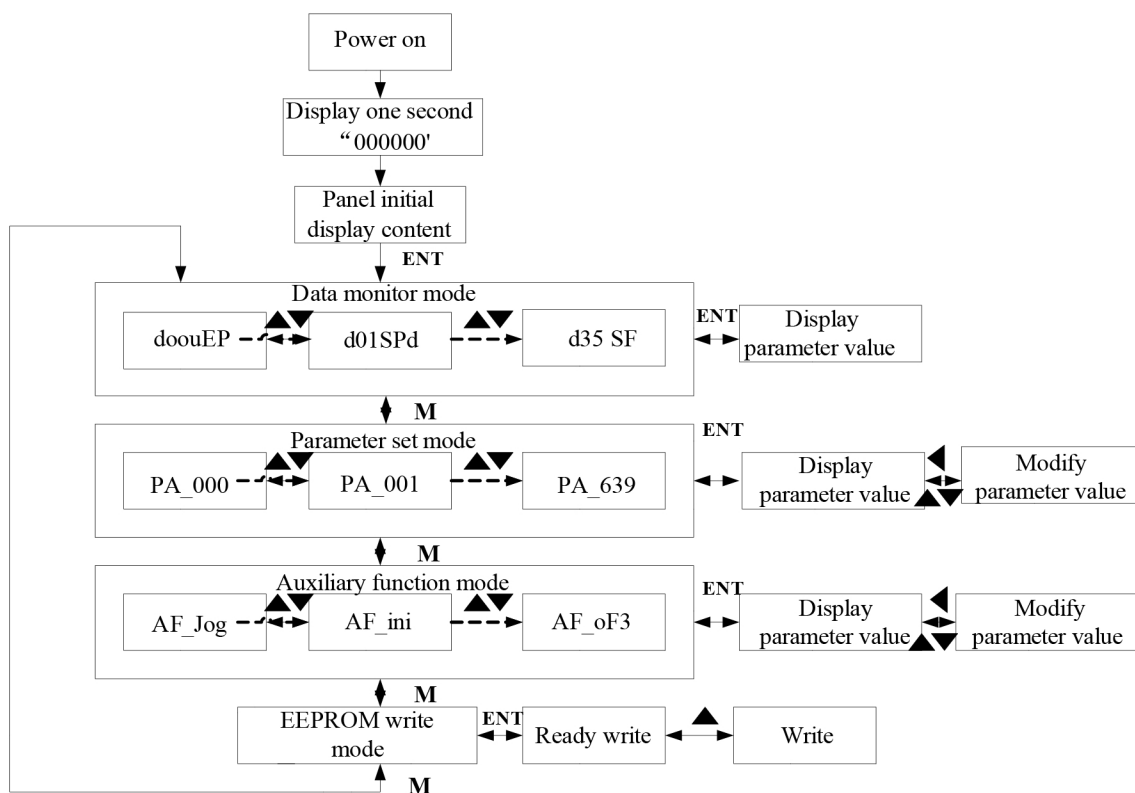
Power on

Display one second "000000'

Panel initial display content

ENT

Data monitor mode

doouEP

d01SPd

d35 SF

ENT

Display parameter value

M

Parameter set mode

ENT

PA_000

PA_001

PA_639

Display parameter value

Modify parameter value

M

Auxiliary function mode

ENT

AF_Jog

AF_ini

AF_oF3

Display parameter value

Modify parameter value

M

EEPROM write mode

ENT

Ready write

Write

M